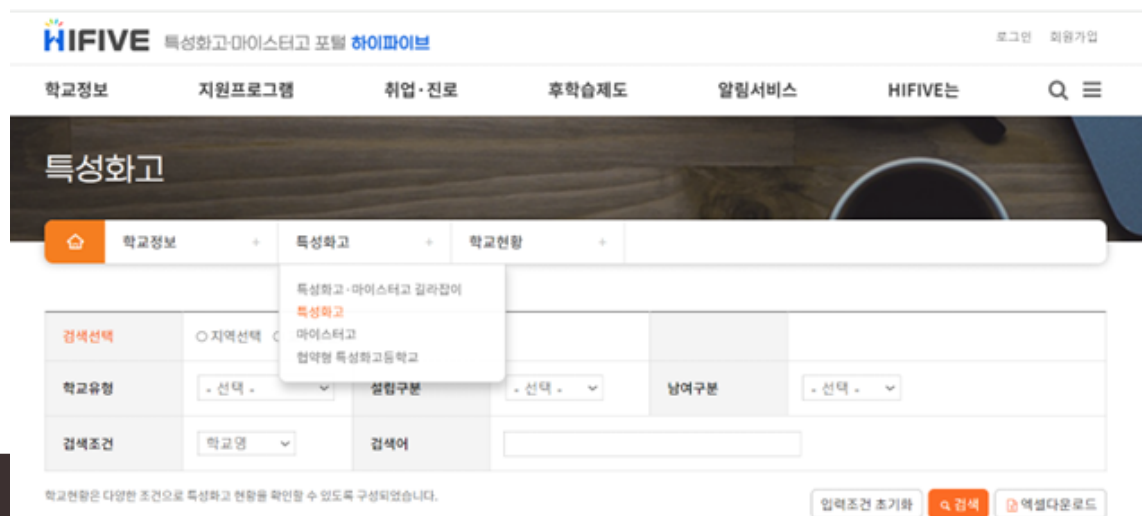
HIFIVE 특성화고·마이스터고 포털 하이파이브

로그인 회원가입

학교정보 지원프로그램 취업·진로 후학습제도 알림서비스 HIFIVE는

특성화고

학교정보 + 특성화고 + 학교현황 +

특성화고·마이스터고 길라잡이
특성화고
마이스터고
협약형 특성화고등학교

| 검색선택 | ○ 지역선택 ○ | | | |
|---|---|---|---|---|
| 학교유형 | - 선택 - | 설립구분 | - 선택 - | 남여구분 | - 선택 - |
| 검색조건 | 학교명 | 검색어 | | |

학교현황은 다양한 조건으로 특성화고 현황을 확인할 수 있도록 구성되었습니다.

입력조건 초기화 검색 엑셀다운로드